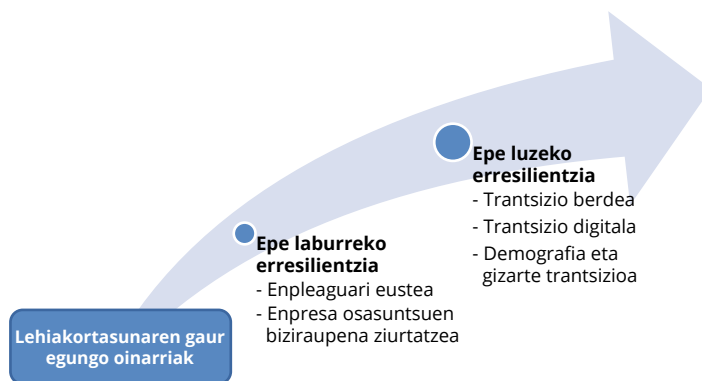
Lehiakortasunaren gaur egungo oinarriak

Epe laburreko erresilientzia
- Enpleaguari eustea
- Enpresa osasuntsuen biziraupena ziurtatzea

Epe luzeko erresilientzia
- Trantsizio berdea
- Trantsizio digitala
- Demografia eta gizarte trantsizioa